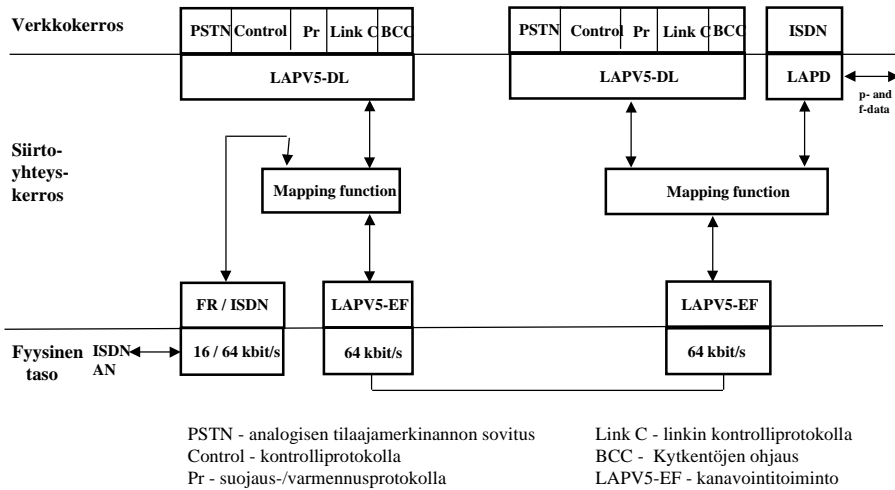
Verkkokerros

| PSTN | Control | Pr | Link C | BCC |
|---|---|---|---|---|

LAPV5-DL

| PSTN | Control | Pr | Link C | BCC |
|---|---|---|---|---|

LAPV5-DL

ISDN

LAPD

p- and f-data

Siirto-yhteys-kerros

Mapping function

Mapping function

FR / ISDN

LAPV5-EF

LAPV5-EF

Fyysinen taso

ISDN AN

16 / 64 kbit/s

64 kbit/s

64 kbit/s

PSTN - analogisen tilaajamerkinannon sovitus
Control - kontrolliprotokolla
Pr - suojaus-/varmennusprotokolla

Link C - linkin kontrolliprotokolla
BCC - Kytkentöjen ohjaus
LAPV5-EF - kanavointitoiminto